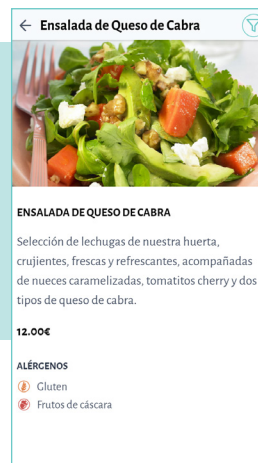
← Ensalada de Queso de Cabra

ENSALADA DE QUESO DE CABRA

Selección de lechugas de nuestra huerta, crujientes, frescas y refrescantes, acompañadas de nueces caramelizadas, tomatitos cherry y dos tipos de queso de cabra.

12.00€

ALÉRGENOS

Gluten

Frutos de cáscara